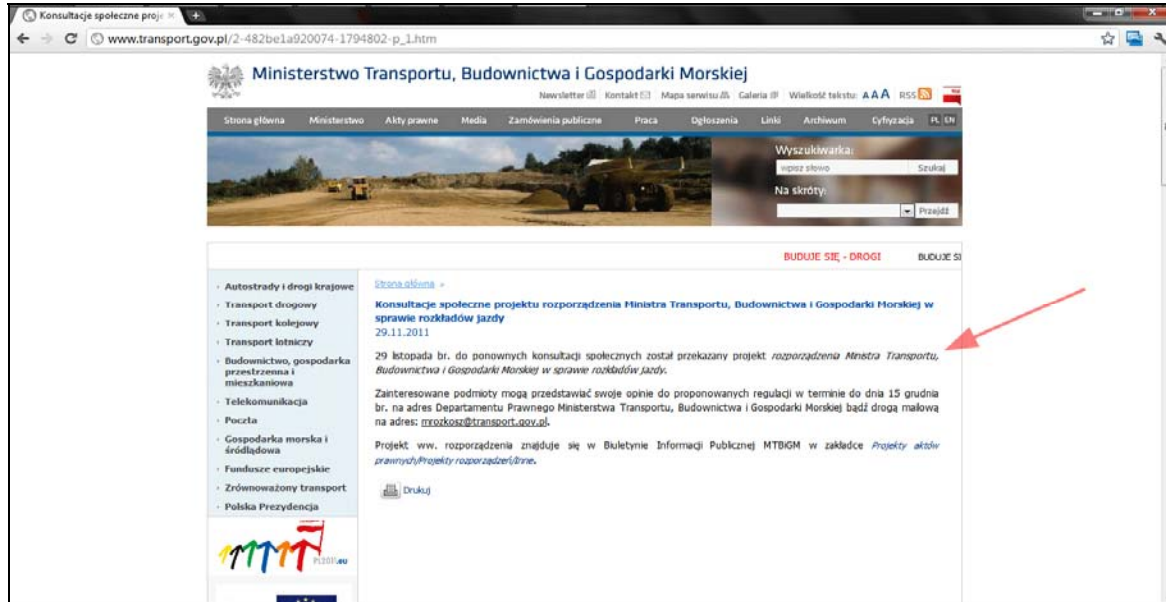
Konsultacje społeczne proje ×

www.transport.gov.pl/2-482be1a920074-1794802-p_1.htm

Ministerstwo Transportu, Budownictwa i Gospodarki Morskiej

Newsletter Kontakt Mapa serwisu Galeria Wielkość tekstu: A A A RSS

Strona główna | Ministerstwo | Akty prawne | Media | Zamówienia publiczne | Praca | Ogłoszenia | Linki | Archiwum | Cyfryzacja | PL | EN

Wyszukiwarka:
wpisz słowo | Szukaj
Na skróty:
Przejdź

BUDUJE SIĘ - DROGI BUDUJE SI

Autostrady i drogi krajowe
Transport drogowy
Transport kolejowy
Transport lotniczy
Budownictwo, gospodarka przestrzenna i mieszkaniowa
Telekomunikacja
Poczta
Gospodarka morska i śródlądowa
Fundusze europejskie
Zrównoważony transport
Polska Prezydencja

PL2011.eu

Strona główna »

Konsultacje społeczne projektu rozporządzenia Ministra Transportu, Budownictwa i Gospodarki Morskiej w sprawie rozkładów jazdy
29.11.2011

29 listopada br. do ponownych konsultacji społecznych został przekazany projekt rozporządzenia Ministra Transportu, Budownictwa i Gospodarki Morskiej w sprawie rozkładów jazdy.

Zainteresowane podmioty mogą przedstawiać swoje opinie do proponowanych regulacji w terminie do dnia 15 grudnia br. na adres Departamentu Prawnego Ministerstwa Transportu, Budownictwa i Gospodarki Morskiej bądź drogą mailową na adres: mrozkosz@transport.gov.pl.

Projekt ww. rozporządzenia znajduje się w Biuletynie Informacji Publicznej MTBiGM w zakładce Projekty aktów prawnych/Projekty rozporządzeń/Inne.

Drukuj